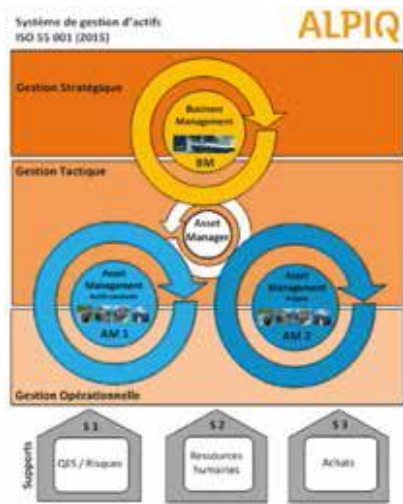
Système de gestion d'actifs
ISO 55 001 (2015)

ALPIQ

Gestion Stratégique

Business Management

BM

Gestion Tactique

Asset Manager

Asset Management
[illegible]

AM 1

Asset Management
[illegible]

AM 2

Gestion Opérationnelle

Supports

S 1
QES / Risques

S 2
Ressources humaines

S 3
Achats